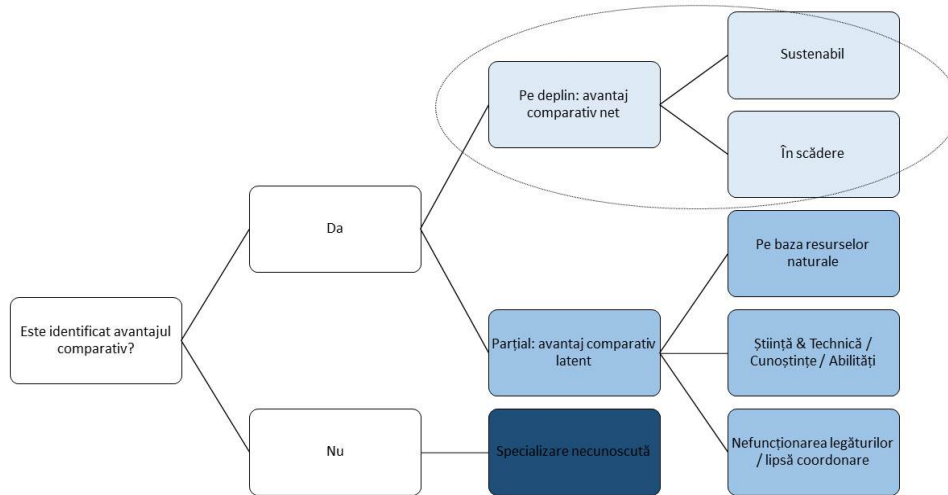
Este identificat avantajul comparativ?

Da

Nu

Pe deplin: avantaj comparativ net

Parțial: avantaj comparativ latent

Specializare necunoscută

Sustenabil

În scădere

Pe baza resurselor naturale

Știință & Tehnică / Cunoștințe / Abilități

Nefuncționarea legăturilor / lipsă coordonare